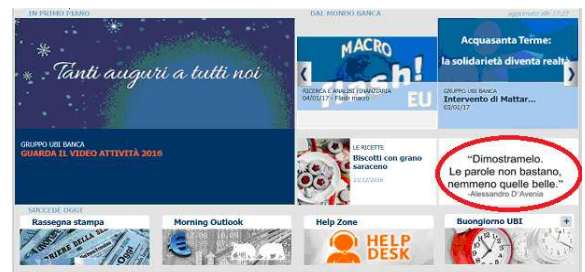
IN PRIMO PIANO

Tanti auguri a tutti noi

GRUPPO UBI BANCA
GUARDA IL VIDEO ATTIVITÀ 2016

DAL MONDO BANCA

aggiornato alle 17:27

MACRO
flash!
EU

RICERCA E ANALISI FINANZIARIA
04/01/17 - Flash macro

Acquasanta Terme:
la solidarietà diventa realtà

GRUPPO UBI BANCA
Intervento di Mattar...
03/01/17

LE RICETTE
Biscotti con grano saraceno
23/12/2016

"Dimostramelo. Le parole non bastano, nemmeno quelle belle."
-Alessandro D'Avenia

SUCCEDE OGGI

Rassegna stampa

Morning Outlook

Help Zone

HELP DESK

Buongiorno UBI